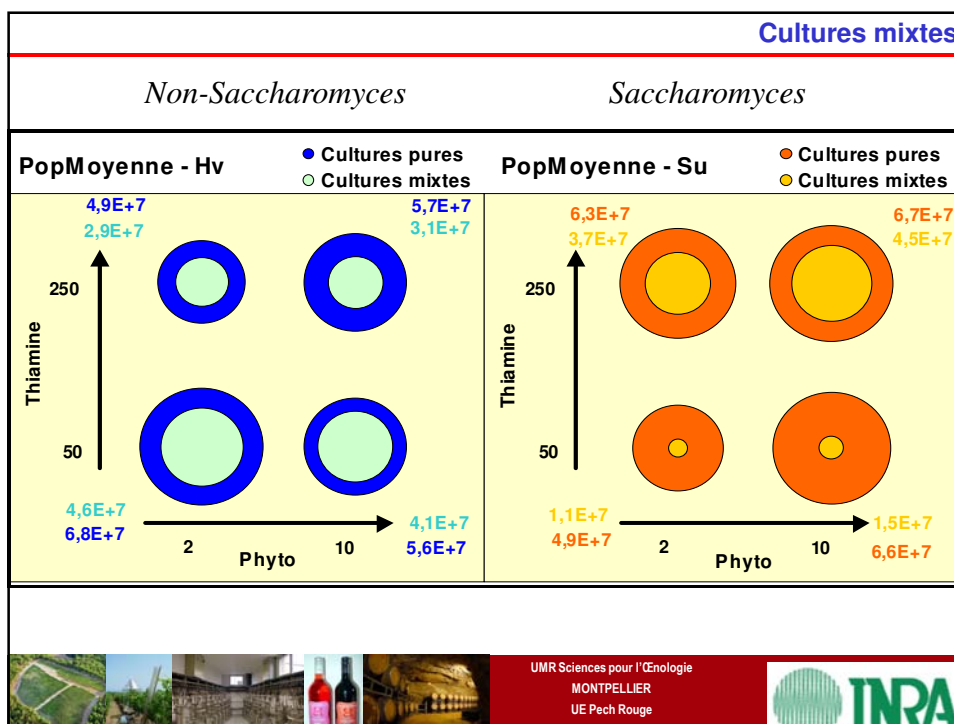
Cultures mixtes

Non-Saccharomyces

Saccharomyces

PopMoyenne - Hv

Cultures pures
Cultures mixtes

4,9E+7
2,9E+7

5,7E+7
3,1E+7

250

Thiamine

50

4,6E+7
6,8E+7

2

Phyto

10

4,1E+7
5,6E+7

PopMoyenne - Su

Cultures pures
Cultures mixtes

6,3E+7
3,7E+7

6,7E+7
4,5E+7

250

Thiamine

50

1,1E+7
4,9E+7

2

Phyto

10

1,5E+7
6,6E+7

UMR Sciences pour l'Œnologie
MONTPELLIER
UE Pech Rouge

INRA